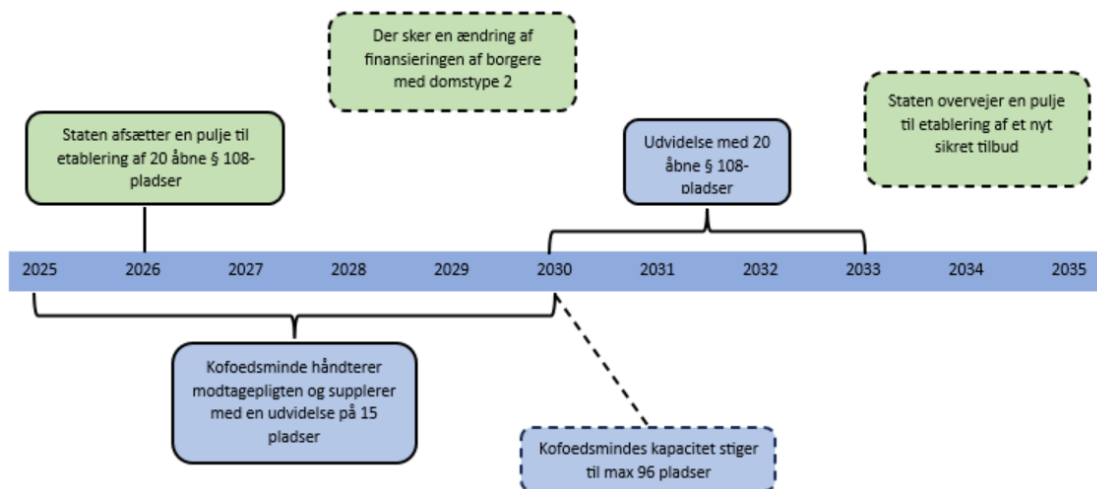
Der sker en ændring af finansieringen af borgere med domstype 2

Staten afsætter en pulje til etablering af 20 åbne § 108-pladser

Udvidelse med 20 åbne § 108-pladser

Staten overvejer en pulje til etablering af et nyt sikret tilbud

2025 2026 2027 2028 2029 2030 2031 2032 2033 2034 2035

Kofoedsminde håndterer modtagepligten og supplerer med en udvidelse på 15 pladser

Kofoedsmindes kapacitet stiger til max 96 pladser